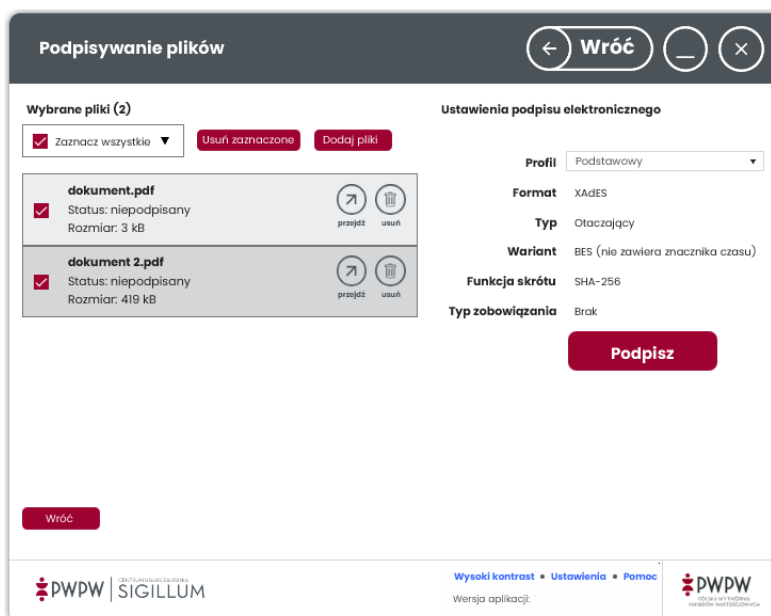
Podpisywanie plików

Wróć

Wybrane pliki (2)

Zaznacz wszystkie

Usuń zaznaczone

Dodaj pliki

dokument.pdf
Status: niepodpisany
Rozmiar: 3 kB

przejdź usuń

dokument 2.pdf
Status: niepodpisany
Rozmiar: 419 kB

przejdź usuń

Ustawienia podpisu elektronicznego

| | |
|---|---|
| Profil | Podstawowy |
| Format | XAdES |
| Typ | Otaczający |
| Wariant | BES (nie zawiera znacznika czasu) |
| Funkcja skrótu | SHA-256 |
| Typ zobowiązania | Brak |

Podpisz

Wróć

PWPW | CENTRUM KWALIFIKOWANE SIGILLUM

Wysoki kontrast • Ustawienia • Pomoc

Wersja aplikacji:

PWPW POLSKA WYTWÓRNIA PAPIERÓW WARTOŚCIOWYCH